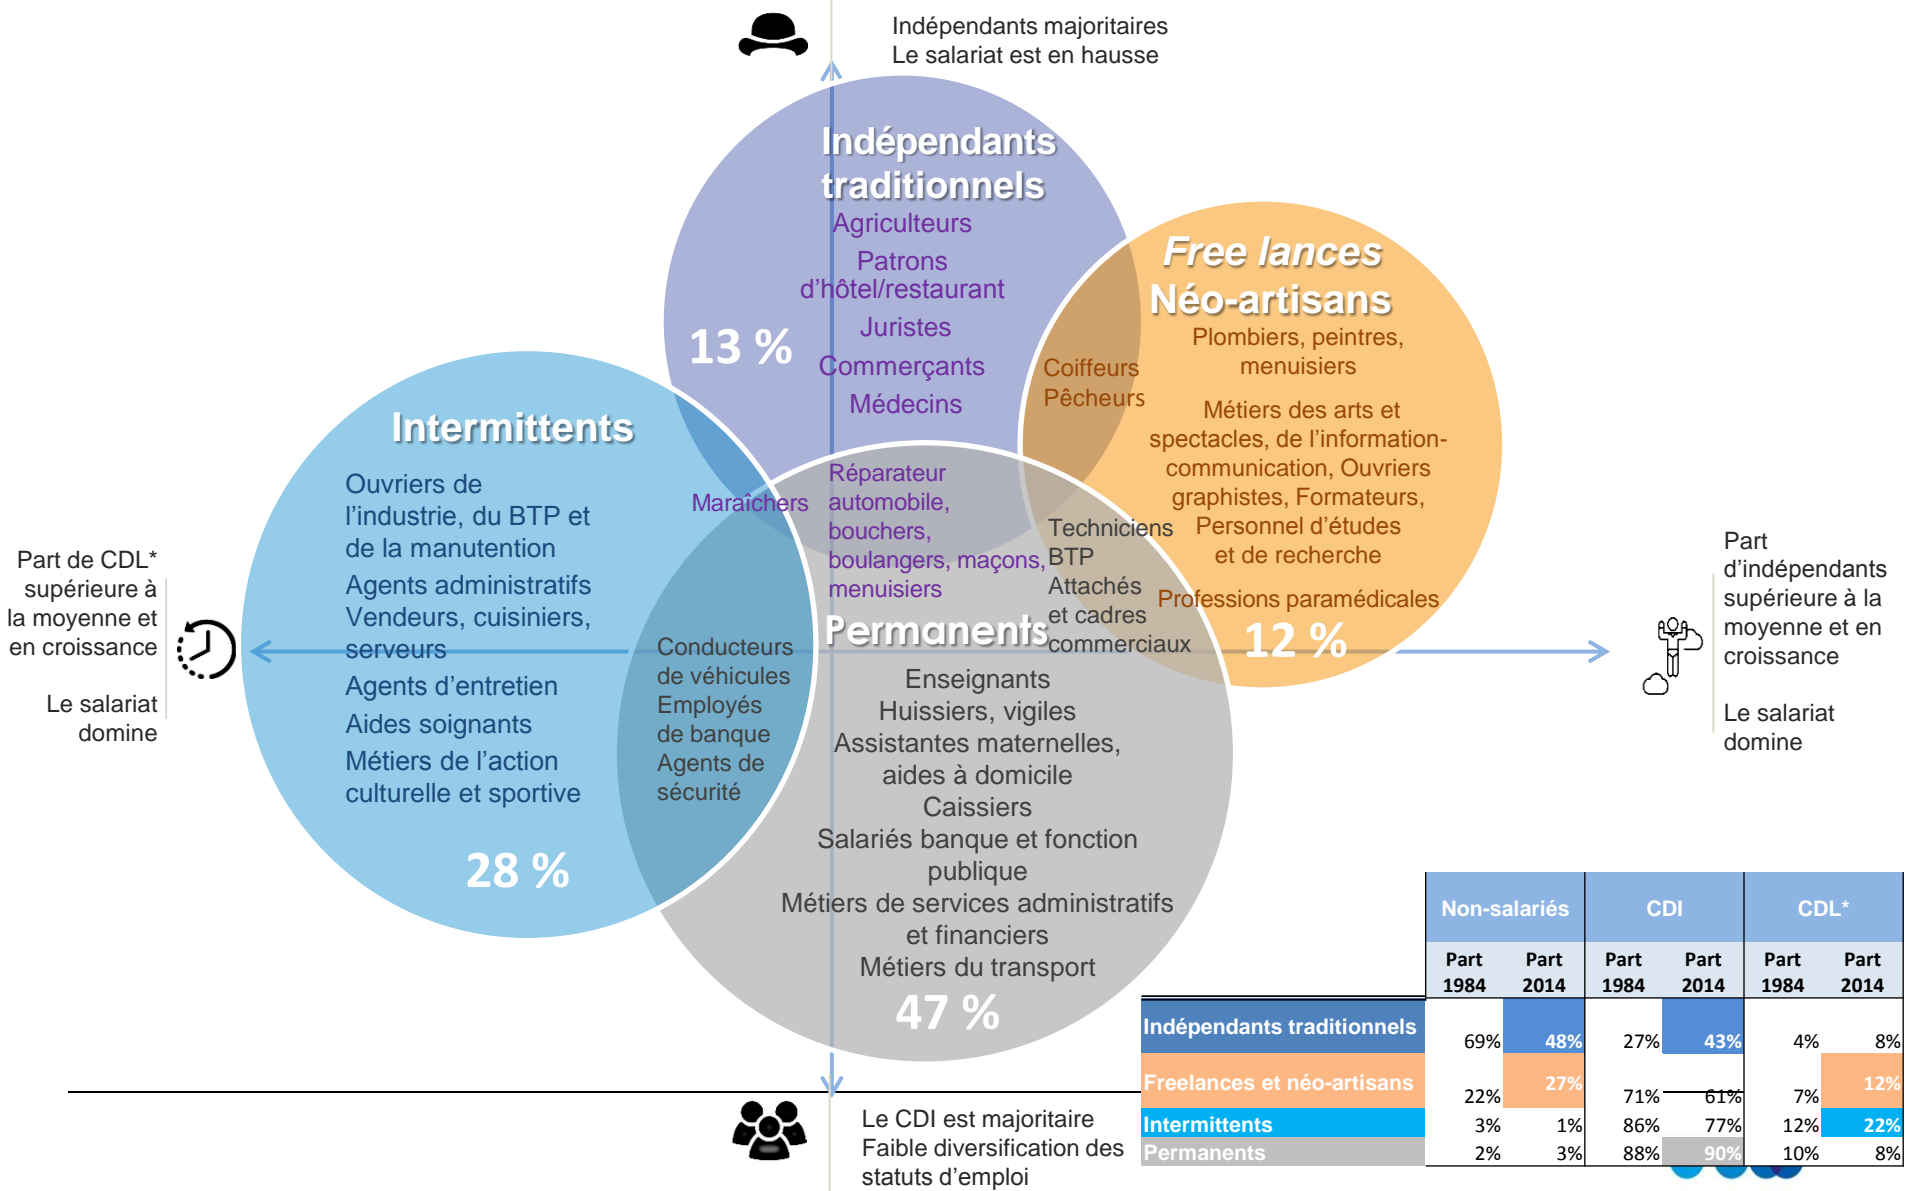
Indépendants majoritaires
Le salariat est en hausse

Indépendants traditionnels
Agriculteurs
Patrons d'hôtel/restaurant
Juristes
Commerçants
Médecins

13 %

Free lances
Néo-artisans
Plombiers, peintres, menuisiers
Métiers des arts et spectacles, de l'information-communication, Ouvriers graphistes, Formateurs, Personnel d'études et de recherche
Professions paramédicales

Coiffeurs
Pêcheurs

12 %

Intermittents
Ouvriers de l'industrie, du BTP et de la manutention
Agents administratifs
Vendeurs, cuisiniers, serveurs
Agents d'entretien
Aides soignants
Métiers de l'action culturelle et sportive

28 %

Maraîchers

Réparateur automobile, bouchers, boulangers, maçons, menuisiers

Techniciens BTP
Attachés et cadres commerciaux

Conducteurs de véhicules
Employés de banque
Agents de sécurité

Permanents
Enseignants
Huissiers, vigiles
Assistantes maternelles, aides à domicile
Caissiers
Salariés banque et fonction publique
Métiers de services administratifs et financiers
Métiers du transport

47 %

Part de CDL* supérieure à la moyenne et en croissance

Le salariat domine

Part d'indépendants supérieure à la moyenne et en croissance

Le salariat domine

Le CDI est majoritaire
Faible diversification des statuts d'emploi

| | Non-salariés | | CDI | | CDL* | |
|---|---|---|---|---|---|---|
| | Part 1984 | Part 2014 | Part 1984 | Part 2014 | Part 1984 | Part 2014 |
| Indépendants traditionnels | 69% | 48% | 27% | 43% | 4% | 8% |
| Freelances et néo-artisans | 22% | 27% | 71% | 61% | 7% | 12% |
| Intermittents | 3% | 1% | 86% | 77% | 12% | 22% |
| Permanents | 2% | 3% | 88% | 90% | 10% | 8% |